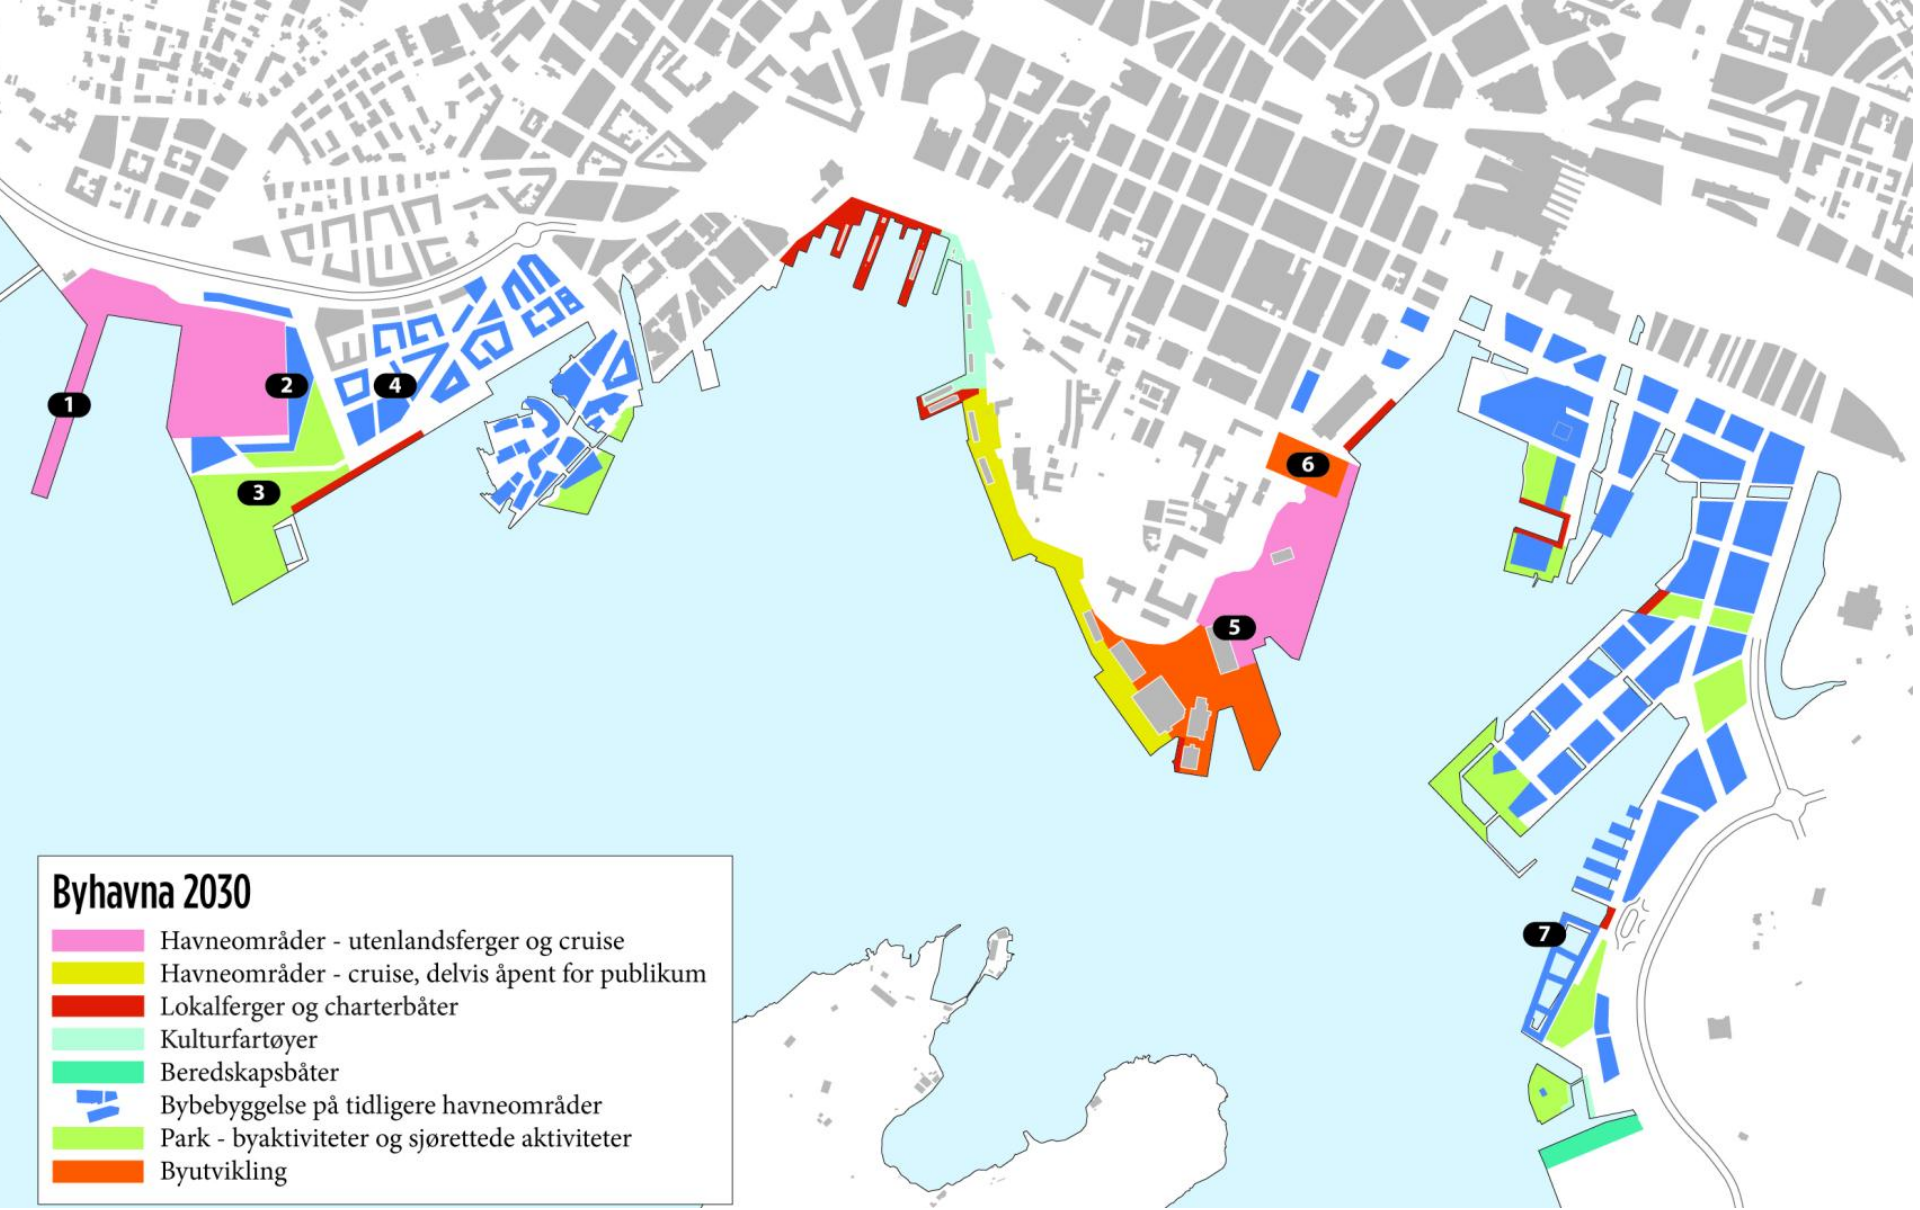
1
2
4
3
6
5
7

Byhavna 2030
Havneområder - utenlandsferger og cruise
Havneområder - cruise, delvis åpent for publikum
Lokalferger og charterbåter
Kulturfartøyer
Beredskapsbåter
Bybebyggelse på tidligere havneområder
Park - byaktiviteter og sjørettede aktiviteter
Byutvikling